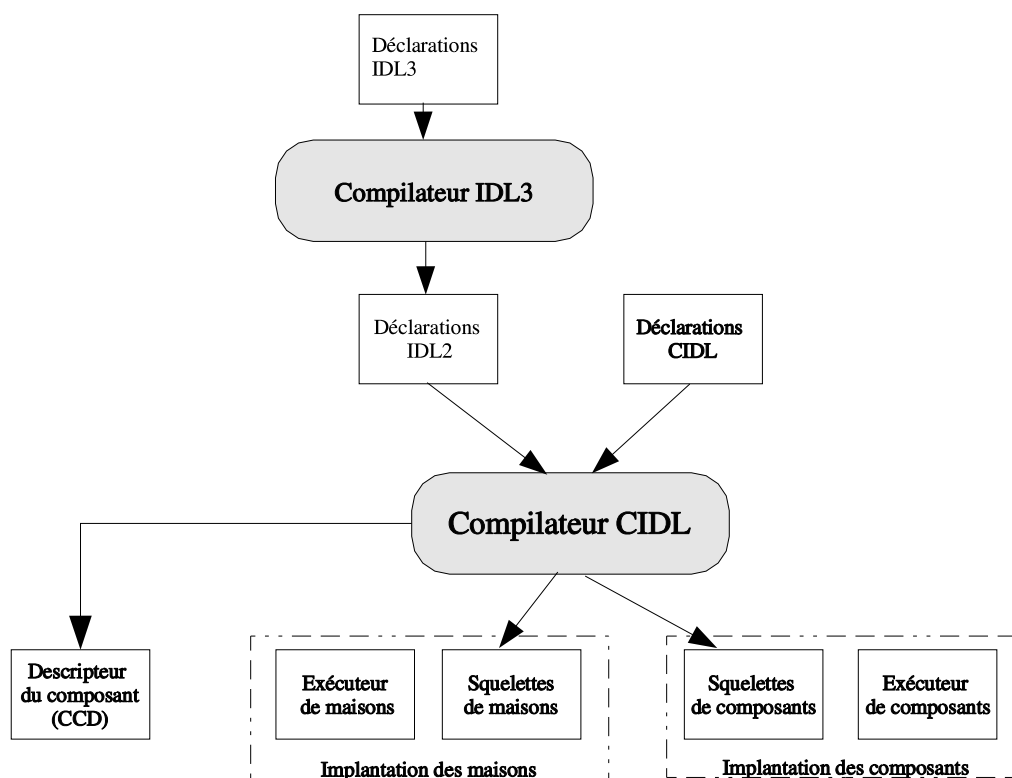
Déclarations IDL3

Compilateur IDL3

Déclarations IDL2

Déclarations CIDL

Compilateur CIDL

Descripteur du composant (CCD)

Exécuteur de maisons

Squelettes de maisons

Implantation des maisons

Squelettes de composants

Exécuteur de composants

Implantation des composants